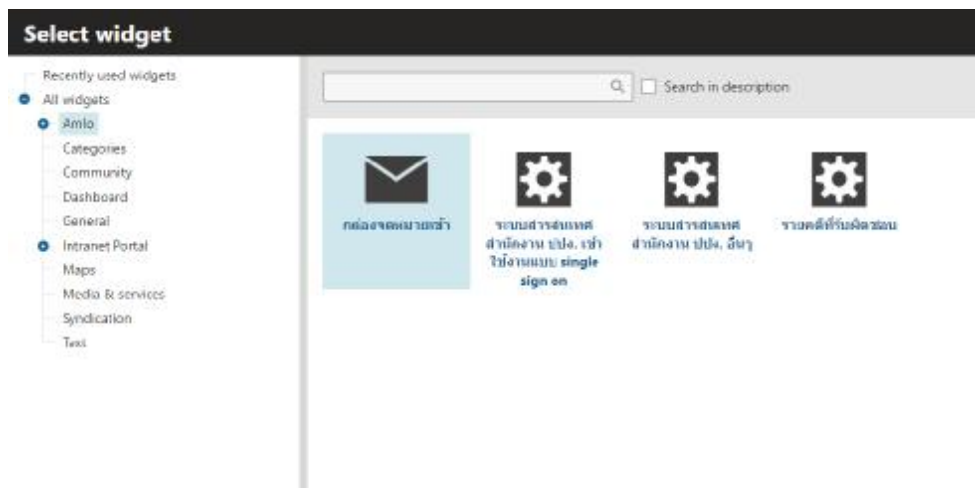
Select widget

Recently used widgets
All widgets
Amlo
Categories
Community
Dashboard
General
Intranet Portal
Maps
Media & services
Syndication
Text

Search in description

กล่องจดหมายเข้า

ระบบสารสนเทศ สำนักงาน ปปง. เข้าใช้งานแบบ single sign on

ระบบสารสนเทศ สำนักงาน ปปง. อื่นๆ

รายคดีที่รับผิดชอบ